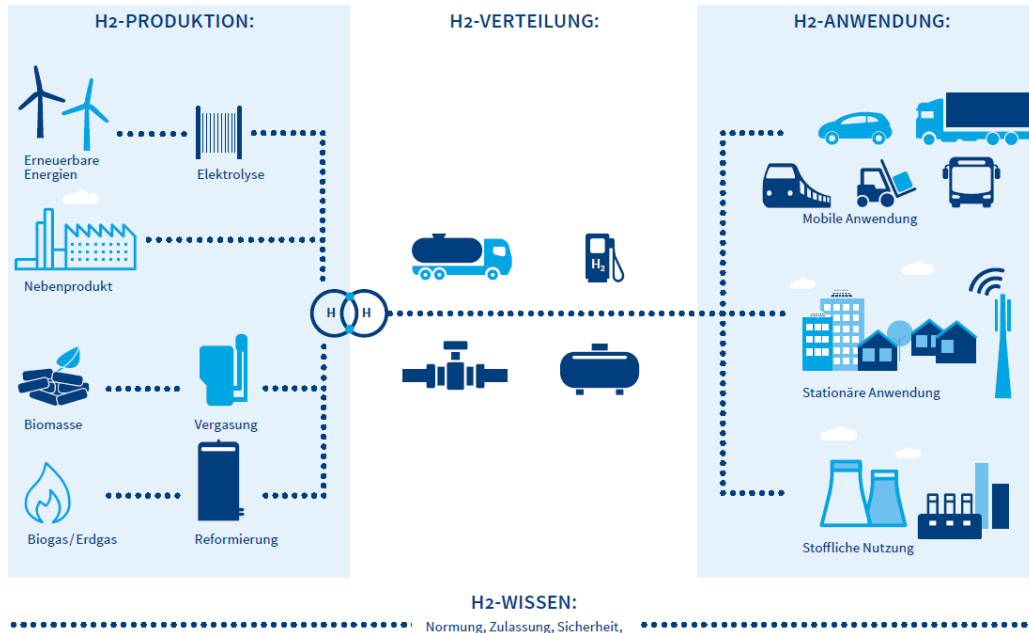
H2-PRODUKTION:

Erneuerbare Energien

Elektrolyse

Nebenprodukt

Biomasse

Vergasung

Biogas/Erdgas

Reformierung

H H

H2-VERTEILUNG:

$H_2$

H2-ANWENDUNG:

Mobile Anwendung

Stationäre Anwendung

Stoffliche Nutzung

H2-WISSEN:

Normung, Zulassung, Sicherheit,